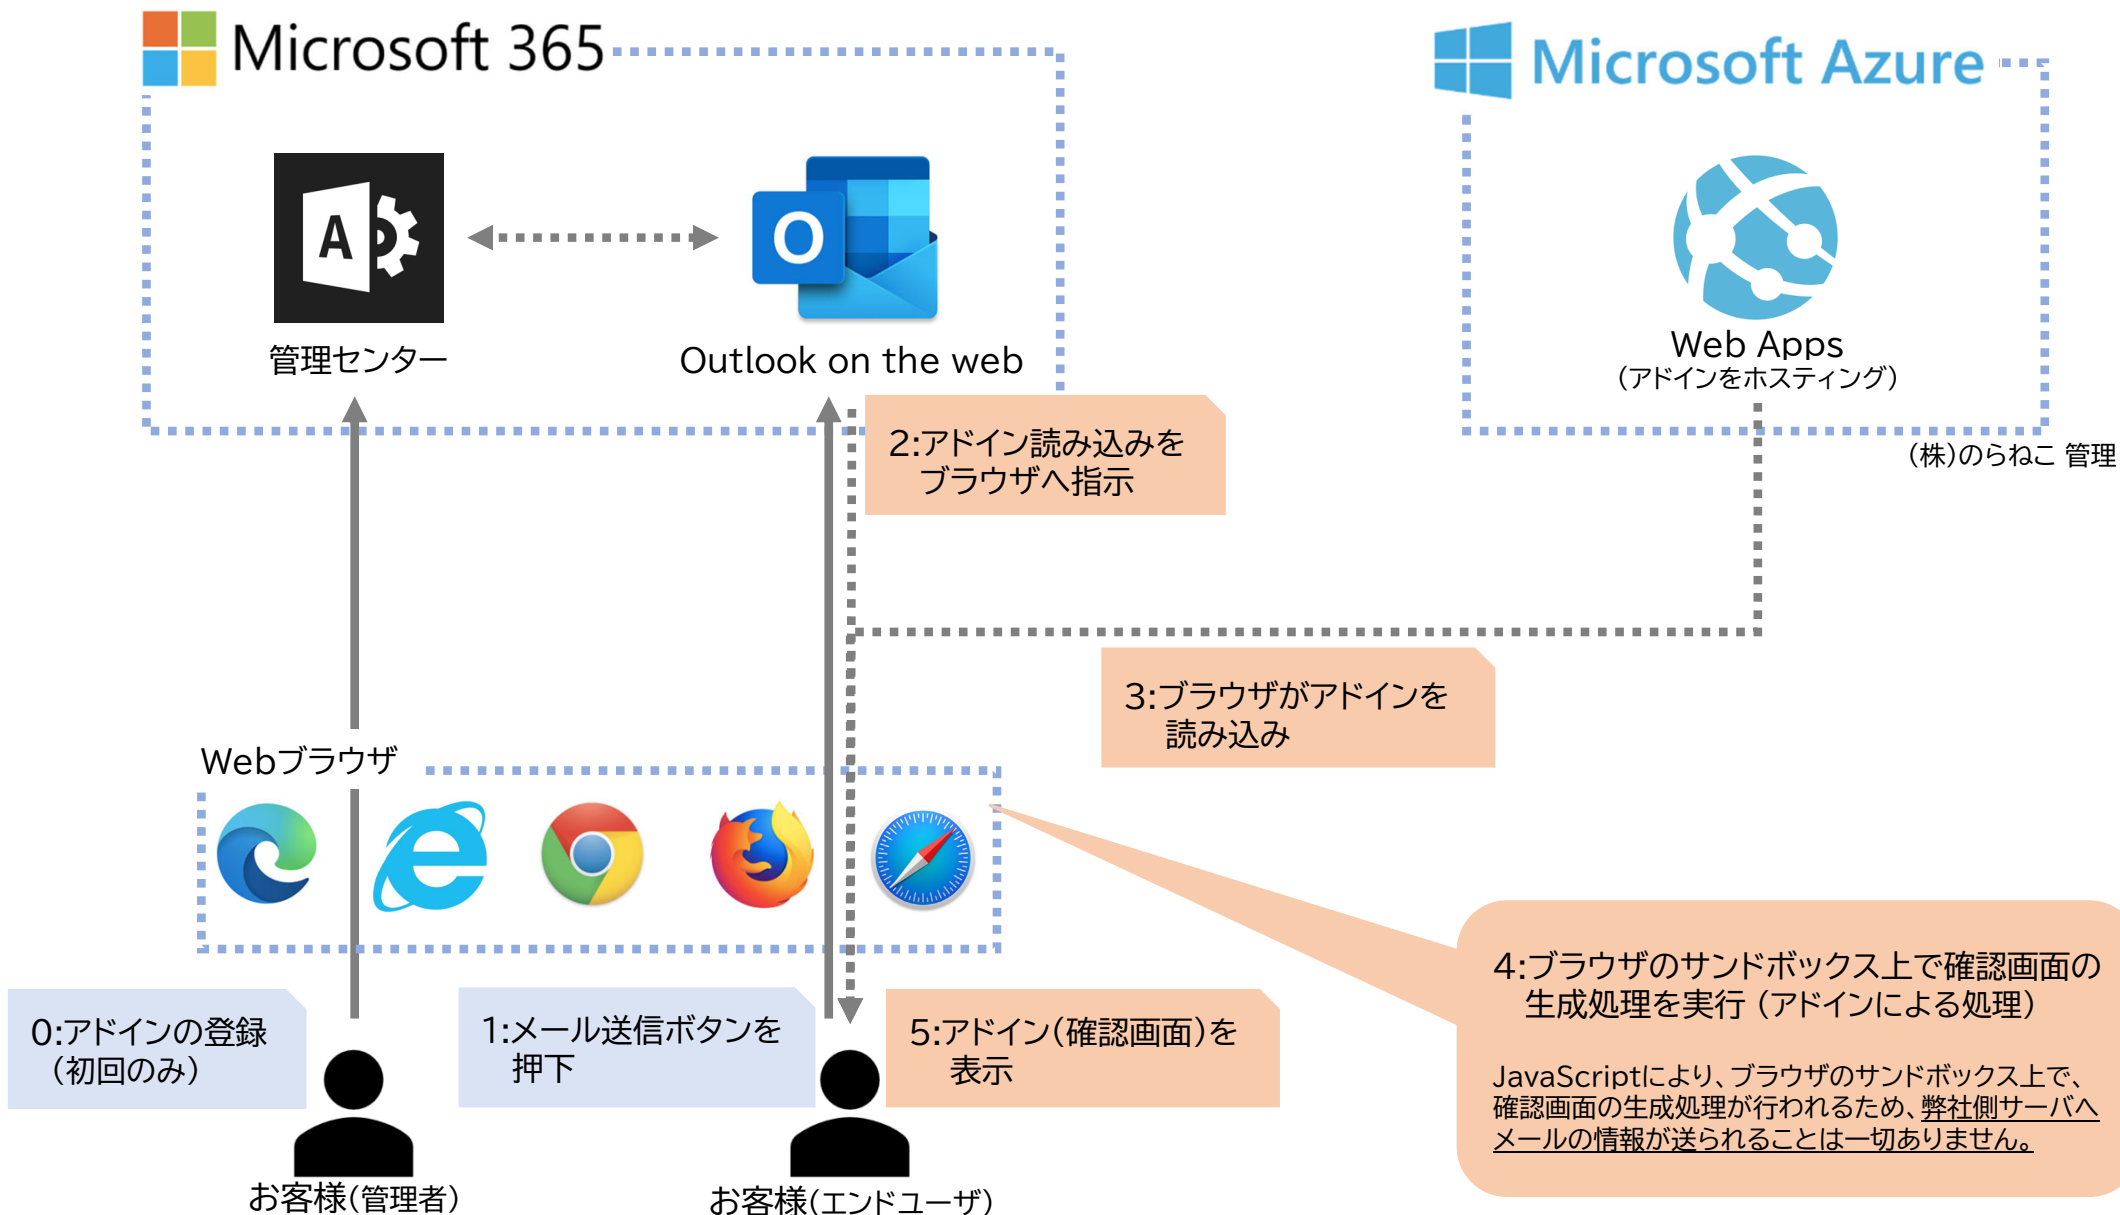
Microsoft 365

管理センター

Outlook on the web

Microsoft Azure

Web Apps
（アドインをホスティング）

（株）のらねこ 管理

2:アドイン読み込みを ブラウザへ指示

3:ブラウザがアドインを 読み込み

Webブラウザ

4:ブラウザのサンドボックス上で確認画面の 生成処理を実行（アドインによる処理）

JavaScriptにより、ブラウザのサンドボックス上で、確認画面の生成処理が行われるため、弊社側サーバへメールの情報が送られることは一切ありません。

0:アドインの登録（初回のみ）

1:メール送信ボタンを 押下

5:アドイン（確認画面）を 表示

お客様（管理者）

お客様（エンドユーザ）